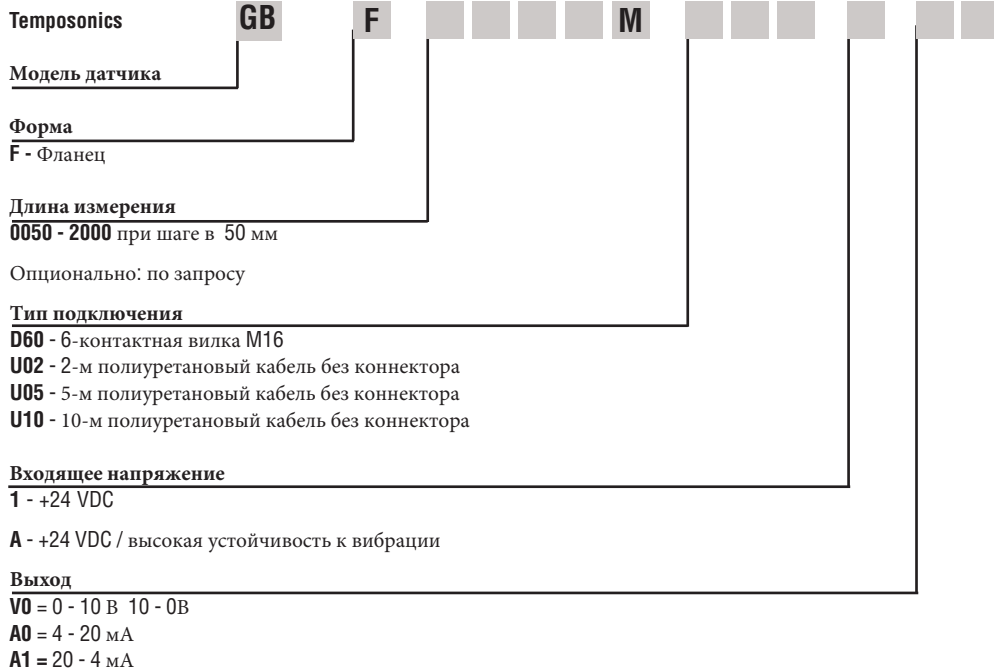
Temposonics GB F M

Модель датчика

Форма
F - Фланец

Длина измерения
0050 - 2000 при шаге в 50 мм

Опционально: по запросу

Тип подключения
D60 - 6-контактная вилка M16
U02 - 2-м полиуретановый кабель без коннектора
U05 - 5-м полиуретановый кабель без коннектора
U10 - 10-м полиуретановый кабель без коннектора

Входящее напряжение
1 - +24 VDC

A - +24 VDC / высокая устойчивость к вибрации

Выход
V0 = 0 - 10 В 10 - 0В
A0 = 4 - 20 мА
A1 = 20 - 4 мА